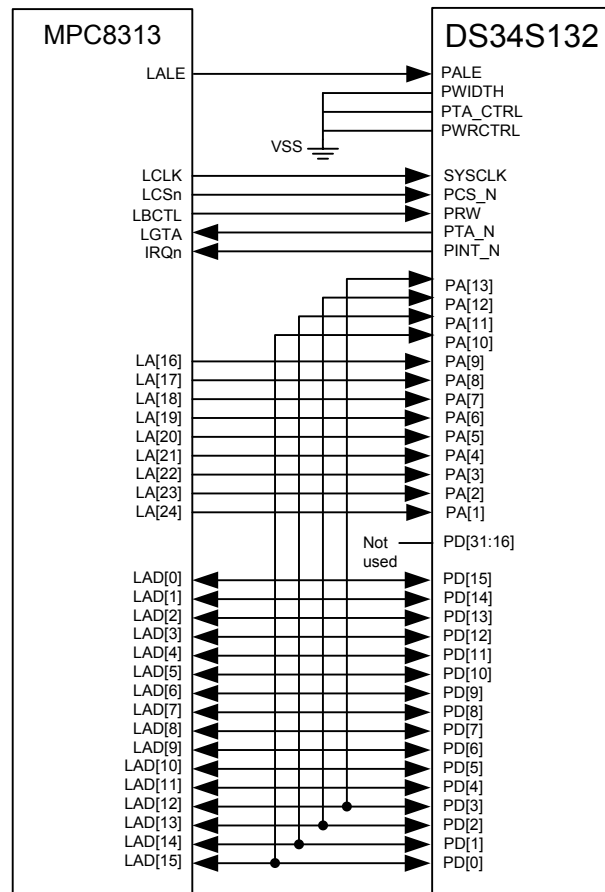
MPC8313

DS34S132

LALE
PALE
PWIDTH
PTA_CTRL
PWRCTRL
VSS

LCLK
SYSCLK
LCSn
PCS_N
LBCTL
PRW
LGTA
PTA_N
IRQn
PINT_N

PA[13]
PA[12]
PA[11]
PA[10]
LA[16]
PA[9]
LA[17]
PA[8]
LA[18]
PA[7]
LA[19]
PA[6]
LA[20]
PA[5]
LA[21]
PA[4]
LA[22]
PA[3]
LA[23]
PA[2]
LA[24]
PA[1]

Not used
PD[31:16]

LAD[0]
PD[15]
LAD[1]
PD[14]
LAD[2]
PD[13]
LAD[3]
PD[12]
LAD[4]
PD[11]
LAD[5]
PD[10]
LAD[6]
PD[9]
LAD[7]
PD[8]
LAD[8]
PD[7]
LAD[9]
PD[6]
LAD[10]
PD[5]
LAD[11]
PD[4]
LAD[12]
PD[3]
LAD[13]
PD[2]
LAD[14]
PD[1]
LAD[15]
PD[0]